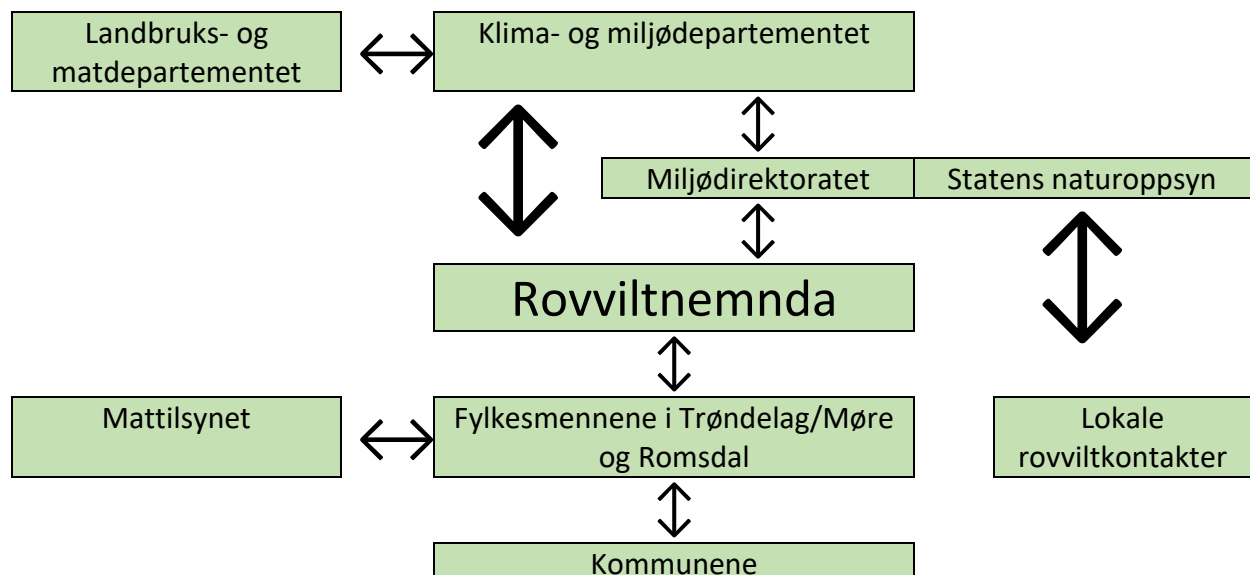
Landbruks- og matdepartementet

Klima- og miljødepartementet

Miljødirektoratet

Statens naturoppsyn

Rovviltnemnda

Mattilsynet

Fylkesmennene i Trøndelag/Møre og Romsdal

Lokale rovviltkontakter

Kommunene